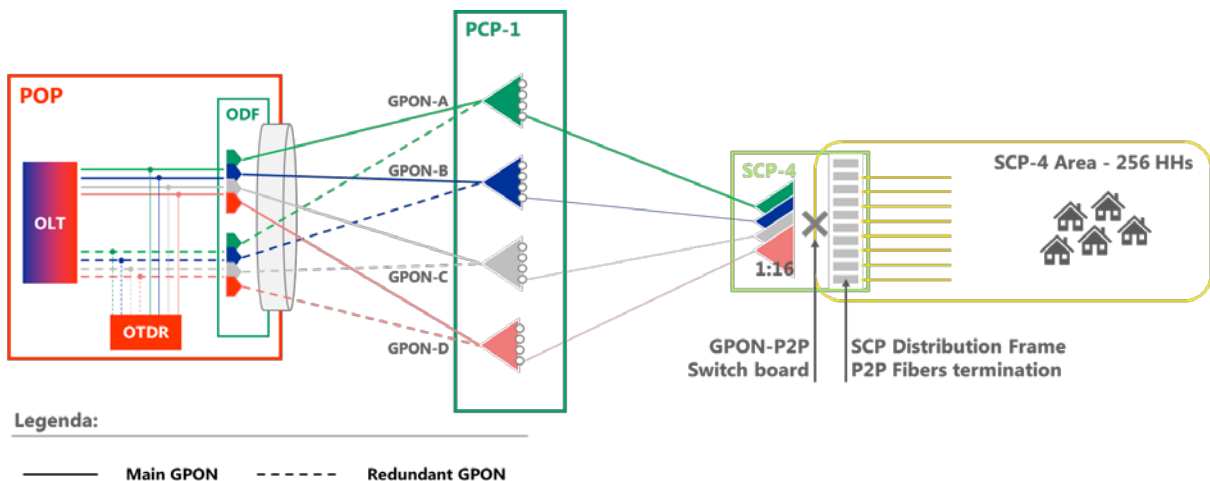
PCP-1

POP

ODF

GPON-A

GPON-B

OLT

GPON-C

OTDR

GPON-D

SCP-4

1:16

SCP-4 Area - 256 HHs

GPON-P2P
Switch board

SCP Distribution Frame
P2P Fibers termination

Legenda:

Main GPON

Redundant GPON